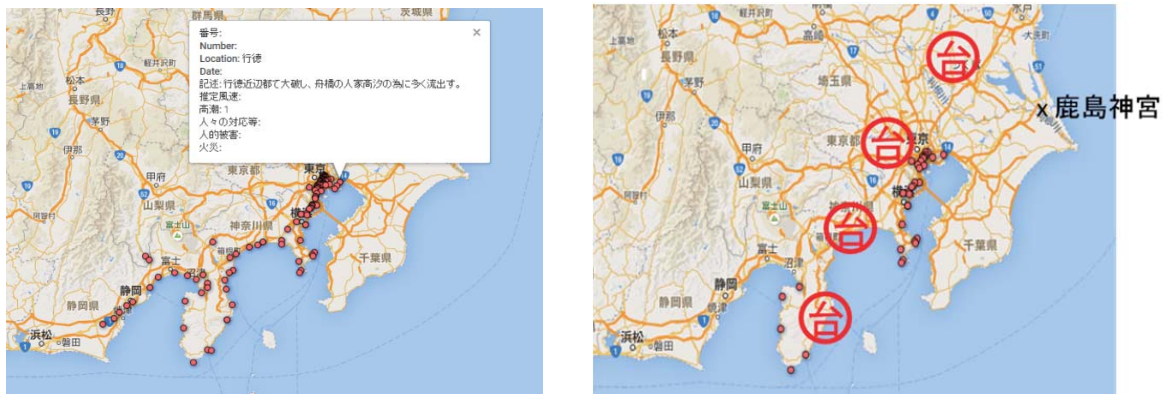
群馬県
長野
茨城県
松本
軽井沢町
長野県
茅野
伊那
甲府
山梨県
富士山
東京都
東京
神奈川県
横浜
富士
静岡
静岡県
浜松
磐田
千葉県

番号:
Number:
Location: 行徳
Date:
記述: 行徳近辺都て大破し、舟橋の人家高汐の為に多く流出す。
推定風速:
高潮: 1
人々の対応等:
人的被害:
火災:

軽井沢町
松本
高崎
長野県
埼玉県
伊那
甲府
山梨県
東京都
東京
横浜
神奈川県
富士
沼津
静岡
静岡県
千葉県
浜松
磐田
台
台
台
台
x 鹿島神宮